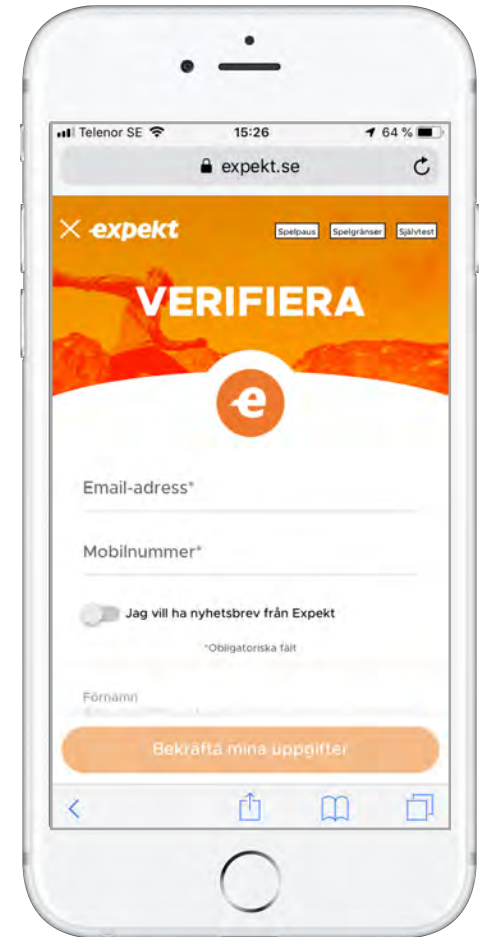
Telenor SE 15:26 64 %

expekt.se

expekt

Spelpaus Spelgränser Självtest

VERIFIERA

e

Email-adress*

Mobilnummer*

Jag vill ha nyhetsbrev från Expekt

*Obligatoriska fält

Förnamn

Bekräfta mina uppgifter